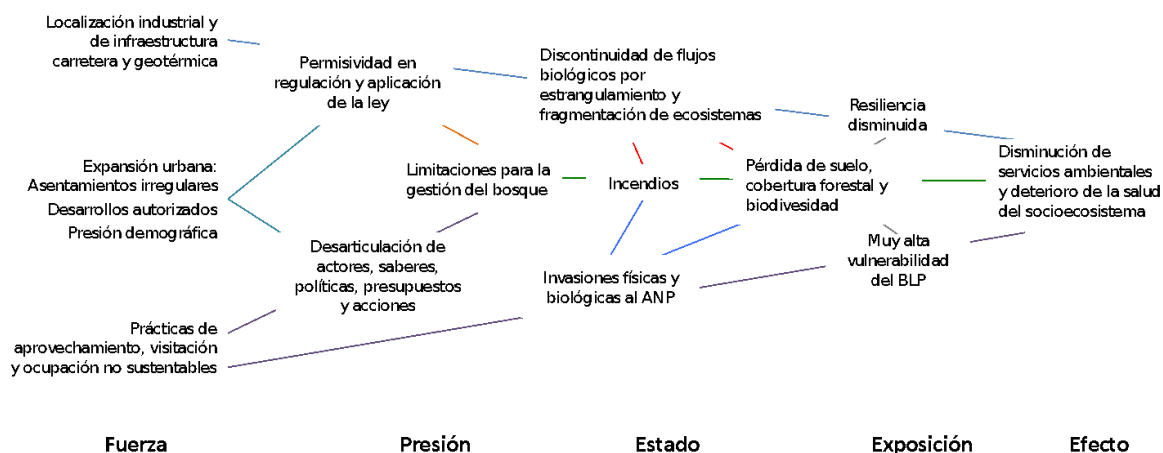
Localización industrial y de infraestructura carretera y geotérmica

Permisividad en regulación y aplicación de la ley

Discontinuidad de flujos biológicos por estrangulamiento y fragmentación de ecosistemas

Resiliencia disminuida

Disminución de servicios ambientales y deterioro de la salud del socioecosistema

Expansión urbana:
Asentamientos irregulares
Desarrollos autorizados
Presión demográfica

Limitaciones para la gestión del bosque

Incendios

Pérdida de suelo, cobertura forestal y biodivesidad

Desarticulación de actores, saberes, políticas, presupuestos y acciones

Muy alta vulnerabilidad del BLP

Invasiones físicas y biológicas al ANP

Prácticas de aprovechamiento, visitación y ocupación no sustentables

Fuerza

Presión

Estado

Exposición

Efecto